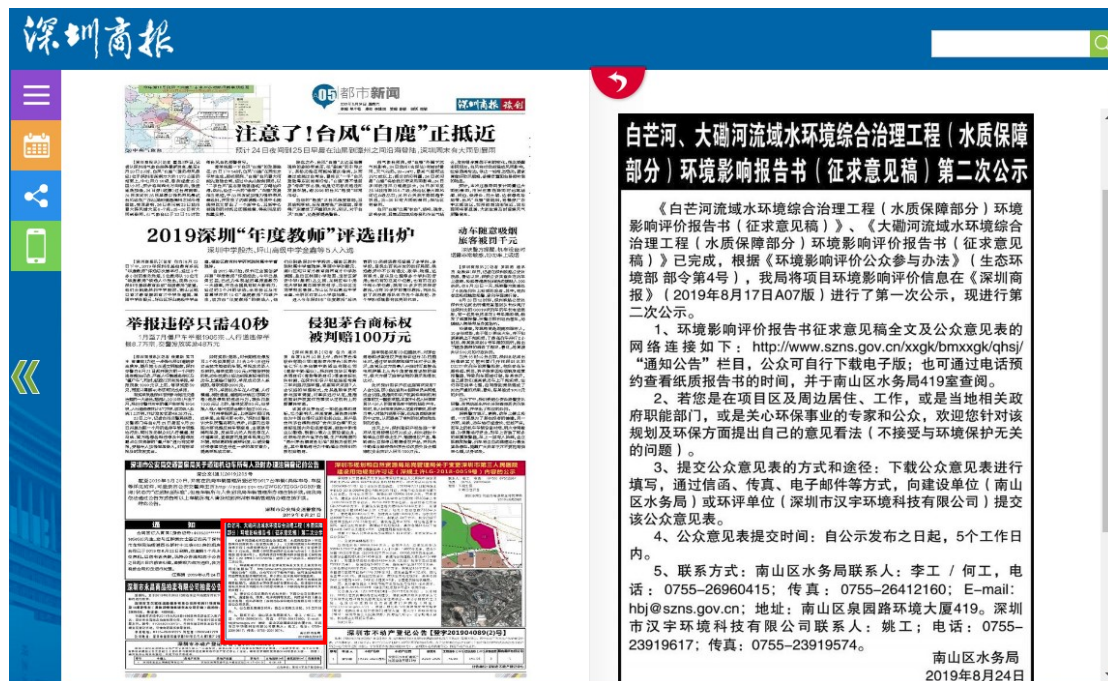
深圳商报

05 都市新闻

注意了！台风"白鹿"正抵近

2019深圳"年度教师"评选出炉

举报违停只需40秒

侵犯茅台商标权被判赔100万元

白芒河、大磡河流域水环境综合治理工程（水质保障部分）环境影响报告书（征求意见稿）第二次公示

《白芒河流域水环境综合治理工程（水质保障部分）环境影响评价报告书（征求意见稿）》、《大磡河流域水环境综合治理工程（水质保障部分）环境影响评价报告书（征求意见稿）》已完成，根据《环境影响评价公众参与办法》（生态环境部 部令第4号），我局将项目环境影响评价信息在《深圳商报》（2019年8月17日A07版）进行了第一次公示，现进行第二次公示。

1、环境影响评价报告书征求意见稿全文及公众意见表的网络连接如下：http://www.szns.gov.cn/xxgk/bmxxgk/qhsj/"通知公告"栏目，公众可自行下载电子版；也可通过电话预约查看纸质报告书的时间，并于南山区水务局419室查阅。

2、若您是在项目区及周边居住、工作，或是当地相关政府职能部门，或是关心环保事业的专家和公众，欢迎您针对该规划及环保方面提出自己的意见看法（不接受与环境保护无关的问题）。

3、提交公众意见表的方式和途径：下载公众意见表进行填写，通过信函、传真、电子邮件等方式，向建设单位（南山区水务局）或环评单位（深圳市汉宇环境科技有限公司）提交该公众意见表。

4、公众意见表提交时间：自公示发布之日起，5个工作日内。

5、联系方式：南山区水务局联系人：李工 / 何工，电话：0755–26960415；传真：0755–26412160；E–mail: hbj@szns.gov.cn；地址：南山区泉园路环境大厦419。深圳市汉宇环境科技有限公司联系人：姚工；电话：0755–23919617；传真：0755–23919574。

南山区水务局
2019年8月24日